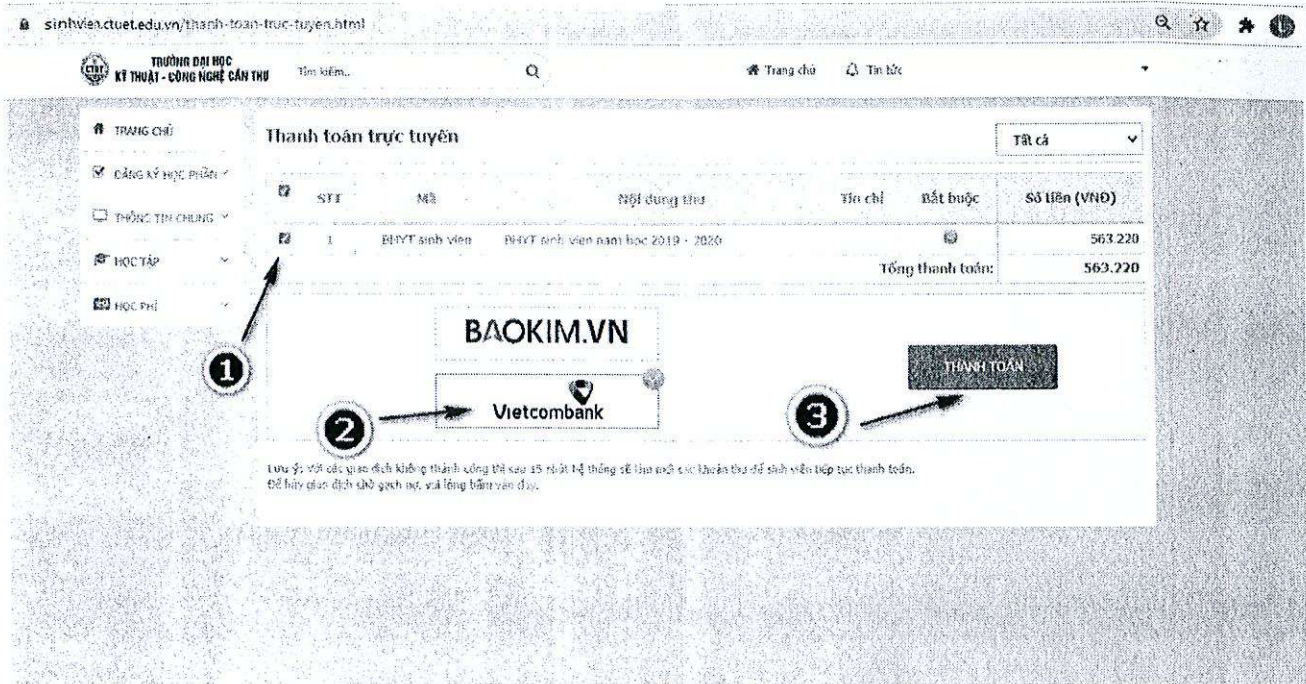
sinhvien.ctuet.edu.vn/thanh-toan-truc-tuyen.html

CTUT TRƯỜNG ĐẠI HỌC KỸ THUẬT - CÔNG NGHỆ CẦN THƠ

Tìm kiếm...

Trang chủ Tin tức

TRANG CHỦ

ĐĂNG KÝ HỌC PHẦN

THÔNG TIN CHUNG

HỌC TẬP

HỌC PHÍ

Thanh toán trực tuyến

Tất cả

| | STT | Mã | Nội dung thu | Tín chỉ | Bắt buộc | Số tiền (VNĐ) |
|---|---|---|---|---|---|---|
| | 1 | BHYT sinh viên | BHYT sinh viên năm học 2019 - 2020 | | | 563.220 |
| | | | | | Tổng thanh toán: | 563.220 |

BAOKIM.VN

Vietcombank

THANH TOÁN

1

2

3

Lưu ý: Với các giao dịch không thành công thì sau 15 phút hệ thống sẽ thu hồi các khoản thu để sinh viên tiếp tục thanh toán.
Để hủy giao dịch chờ gạch nợ, vui lòng bấm vào đây.